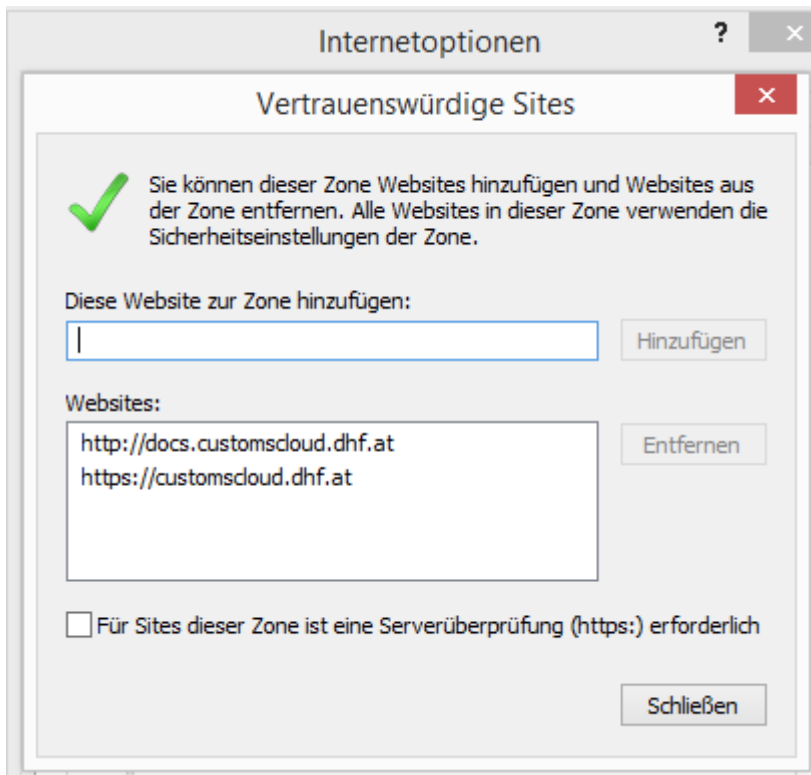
Internetoptionen

?

Vertrauenswürdige Sites

Sie können dieser Zone Websites hinzufügen und Websites aus der Zone entfernen. Alle Websites in dieser Zone verwenden die Sicherheitseinstellungen der Zone.

Diese Website zur Zone hinzufügen:

Hinzufügen

Websites:

http://docs.customscloud.dhf.at
https://customscloud.dhf.at

Entfernen

Für Sites dieser Zone ist eine Serverüberprüfung (https:) erforderlich

Schließen